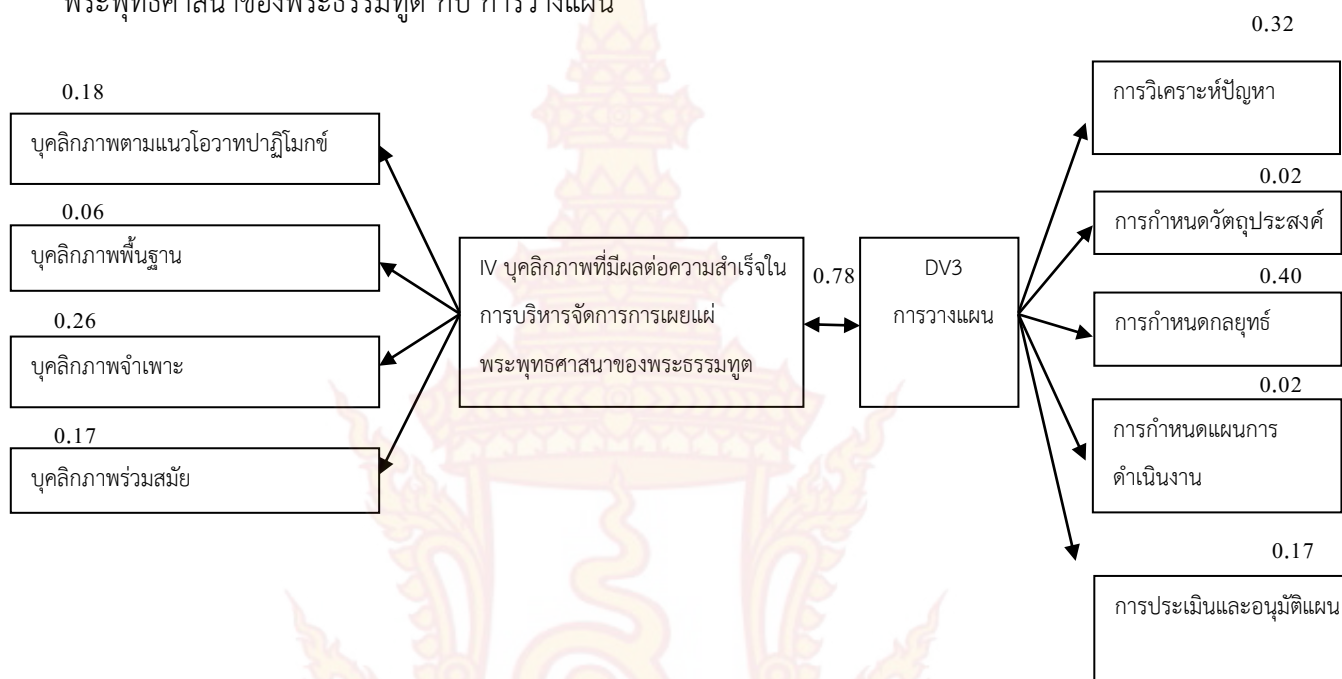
พระพุทธศาสนาของพระธรรมทูต กับ การวางแผน

0.18
บุคลิกภาพตามแนวโอวาทปาฏิโมกข์

0.06
บุคลิกภาพพื้นฐาน

0.26
บุคลิกภาพจำเพาะ

0.17
บุคลิกภาพร่วมสมัย

IV บุคลิกภาพที่มีผลต่อความสำเร็จในการบริหารจัดการการเผยแผ่พระพุทธศาสนาของพระธรรมทูต

0.78

DV3
การวางแผน

0.32
การวิเคราะห์ปัญหา

0.02
การกำหนดวัตถุประสงค์

0.40
การกำหนดกลยุทธ์

0.02
การกำหนดแผนการดำเนินงาน

0.17
การประเมินและอนุมัติแผน